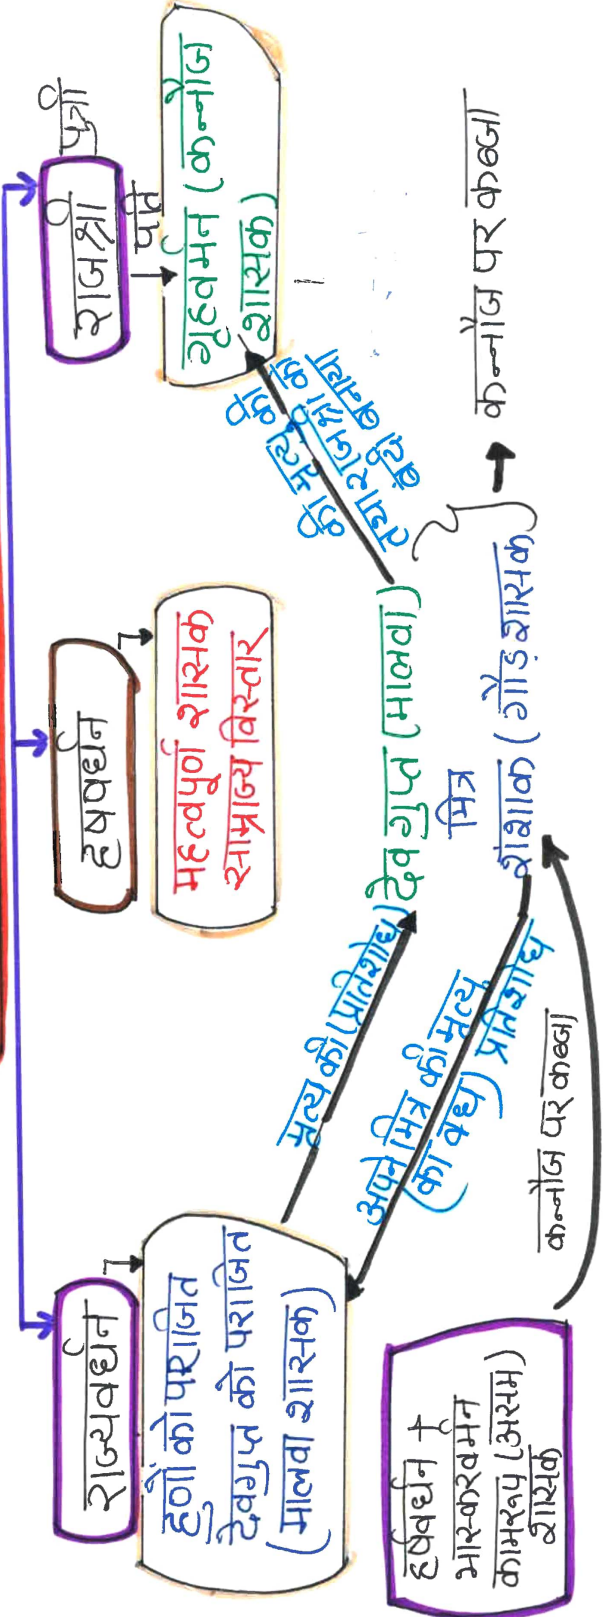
राज्यवर्धन

हूणों को पराजित देवगुप्त को पराजित (मालवा शासक)

हर्षवर्धन

महत्वपूर्ण शासक साम्राज्य विस्तार

राजश्री पुत्री

पति

गृहवर्मन (कन्नौज शासक)

मृत्यु का प्रतिशोध

देवगुप्त (मालवा)

ग्रहवर्मा की हत्या का बदला लिया

अपने मित्र की मृत्यु (का वध) प्रतिशोध

मित्र

शशांक (गौड़ शासक)

कन्नौज पर कब्जा

कन्नौज पर कब्जा

हर्षवर्धन + भास्करवर्मन कामरूप (असम) शासक